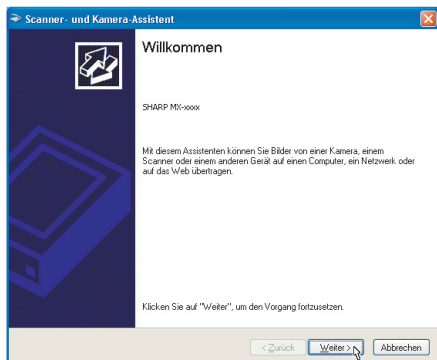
Scanner- und Kamera-Assistent

Willkommen

SHARP MX-xxxx

Mit diesem Assistenten können Sie Bilder von einer Kamera, einem Scanner oder einem anderen Gerät auf einen Computer, ein Netzwerk oder auf das Web übertragen.

Klicken Sie auf "Weiter", um den Vorgang fortzusetzen.

< Zurück

Weiter >

Abbrechen